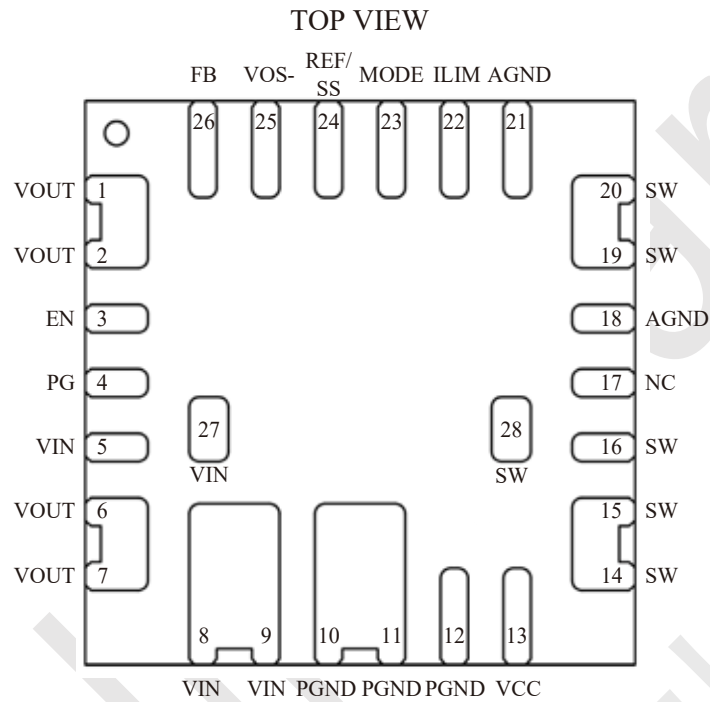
TOP VIEW

FB VOS- REF/ SS MODE ILIM AGND

26 25 24 23 22 21

VOUT 1
VOUT 2
EN 3
PG 4
VIN 5
VOUT 6
VOUT 7

20 SW
19 SW
18 AGND
17 NC
16 SW
15 SW
14 SW

27
VIN

28
SW

8 9 10 11 12 13

VIN VIN PGND PGND PGND VCC